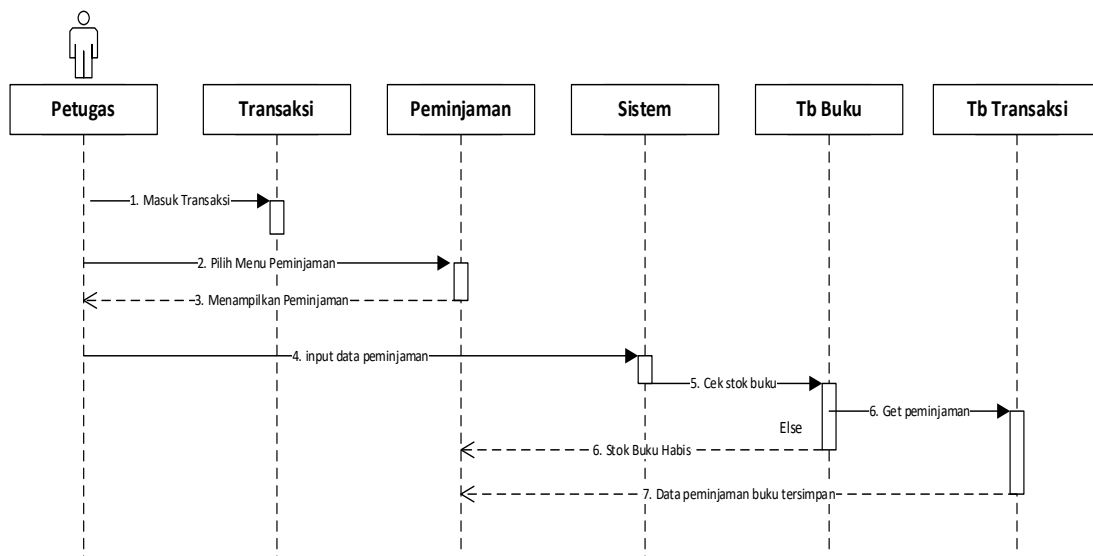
Petugas

Transaksi

Peminjaman

Sistem

Tb Buku

Tb Transaksi

1. Masuk Transaksi

2. Pilih Menu Peminjaman

3. Menampilkan Peminjaman

4. input data peminjaman

5. Cek stok buku

6. Get peminjaman

Else

6. Stok Buku Habis

7. Data peminjaman buku tersimpan